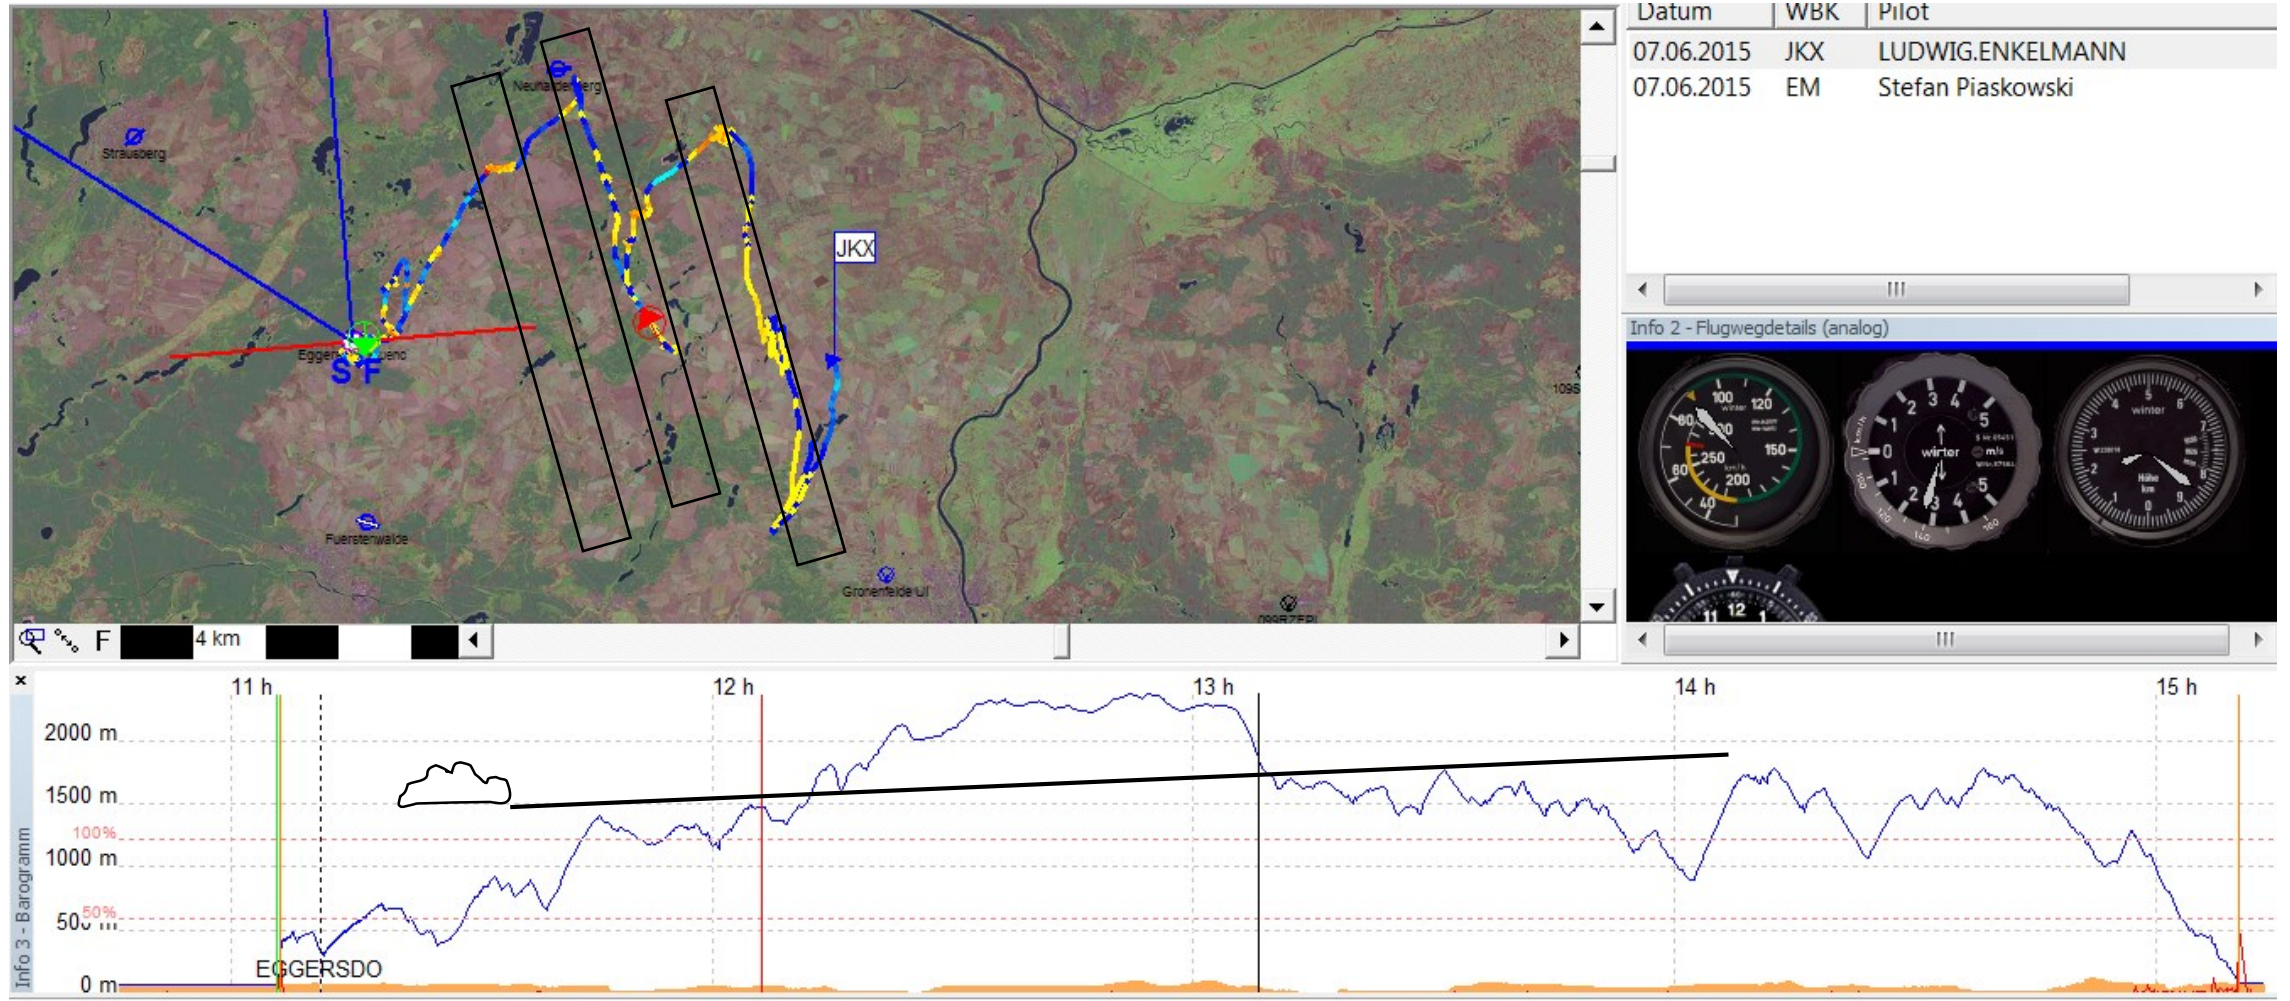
Neuhardenberg
Strausberg
Eggersdorf
S F
JKX
Fuerstenwalde
Gronenfelde UL
109S
0998ZEPI
F 4 km

| Datum | WBK | Pilot |
|---|---|---|
| 07.06.2015 | JKX | LUDWIG.ENKELMANN |
| 07.06.2015 | EM | Stefan Piaskowski |

Info 2 - Flugwegdetails (analog)

100 120 winter 150 250 200 80 60 40 20
1 2 3 4 5 0 winter m/s
winter Höhe km 1 2 3 4 5 6 7 8 9 0
12 11 1

Info 3 - Barogramm
11 h 12 h 13 h 14 h 15 h
2000 m
1500 m
100%
1000 m
50%
500 m
0 m
EGGERSDO